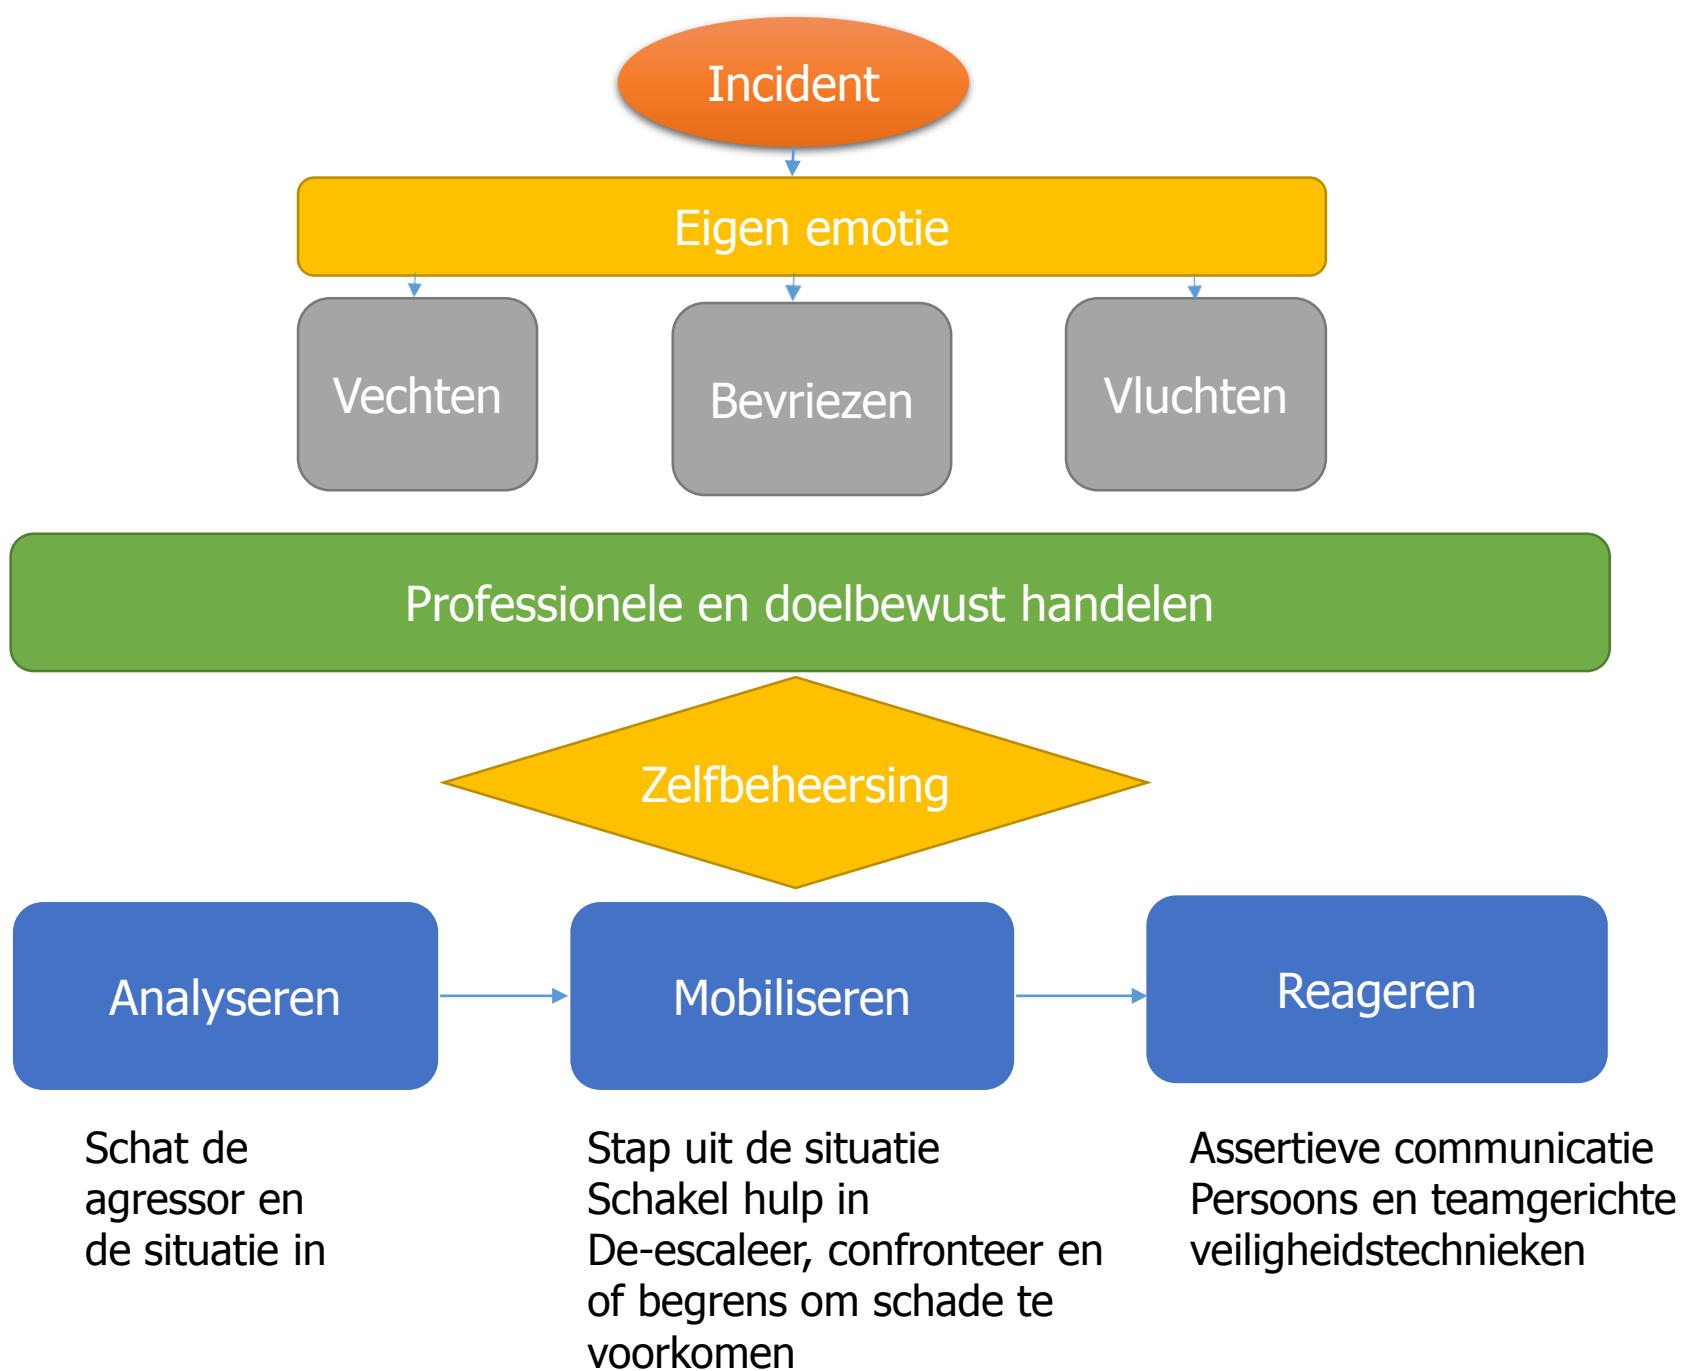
Incident

Eigen emotie

Vechten

Bevriezen

Vluchten

Professionele en doelbewust handelen

Zelfbeheersing

Analyseren

Mobiliseren

Reageren

Schat de agressor en de situatie in

Stap uit de situatie
Schakel hulp in
De-escaleer, confronteer en of begrens om schade te voorkomen

Assertieve communicatie
Persoons en teamgerichte veiligheidstechnieken